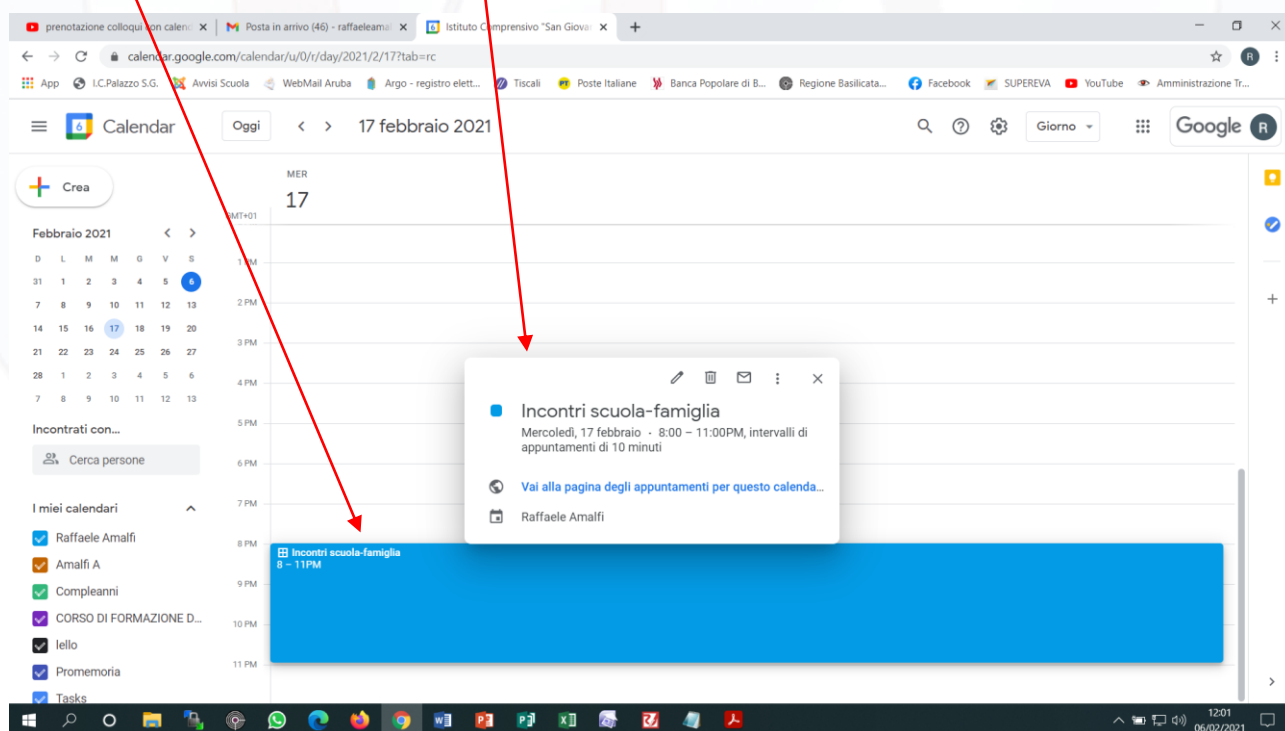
prenotazione colloqui con calend | Posta in arrivo (46) - raffaeleama | Istituto Comprensivo "San Giova

calendar.google.com/calendar/u/0/r/day/2021/2/17?tab=rc

App | I.C.Palazzo S.G. | Avvisi Scuola | WebMail Aruba | Argo - registro elett... | Tiscali | Poste Italiane | Banca Popolare di B... | Regione Basilicata... | Facebook | SUPEREVA | YouTube | Amministrazione Tr...

Calendar | Oggi | 17 febbraio 2021 | Giorno | Google

Crea

Febbraio 2021

| D | L | M | M | G | V | S |
|---|---|---|---|---|---|---|
| 31 | 1 | 2 | 3 | 4 | 5 | 6 |
| 7 | 8 | 9 | 10 | 11 | 12 | 13 |
| 14 | 15 | 16 | 17 | 18 | 19 | 20 |
| 21 | 22 | 23 | 24 | 25 | 26 | 27 |
| 28 | 1 | 2 | 3 | 4 | 5 | 6 |
| 7 | 8 | 9 | 10 | 11 | 12 | 13 |

Incontrati con...

Cerca persone

I miei calendari

Raffaele Amalfi
Amalfi A
Compleanni
CORSO DI FORMAZIONE D...
lello
Promemoria
Tasks

MER
17

GMT+01
1 PM
2 PM
3 PM
4 PM
5 PM
6 PM
7 PM
8 PM
9 PM
10 PM
11 PM

Incontri scuola-famiglia
Mercoledì, 17 febbraio · 8:00 – 11:00PM, intervalli di appuntamenti di 10 minuti

Vai alla pagina degli appuntamenti per questo calenda...

Raffaele Amalfi

Incontri scuola-famiglia
8 – 11PM

12:01
06/02/2021